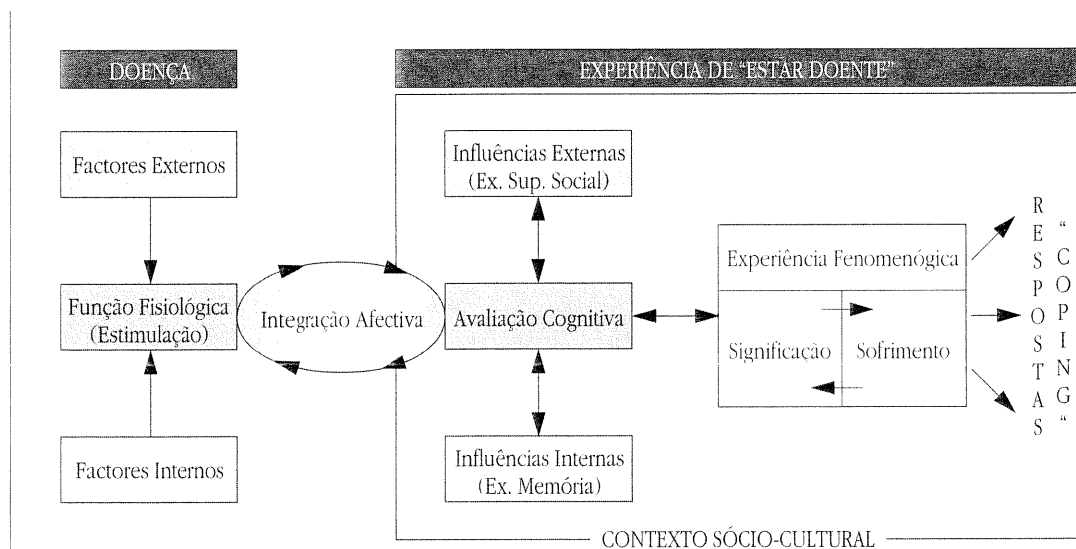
DOENÇA

EXPERIÊNCIA DE "ESTAR DOENTE"

Factores Externos

Função Fisiológica (Estimulação)

Factores Internos

Integração Afectiva

Influências Externas (Ex. Sup. Social)

Avaliação Cognitiva

Influências Internas (Ex. Memória)

Experiência Fenomenógica

Significação

Sofrimento

RESPOSTAS

"COPING"

CONTEXTO SÓCIO-CULTURAL